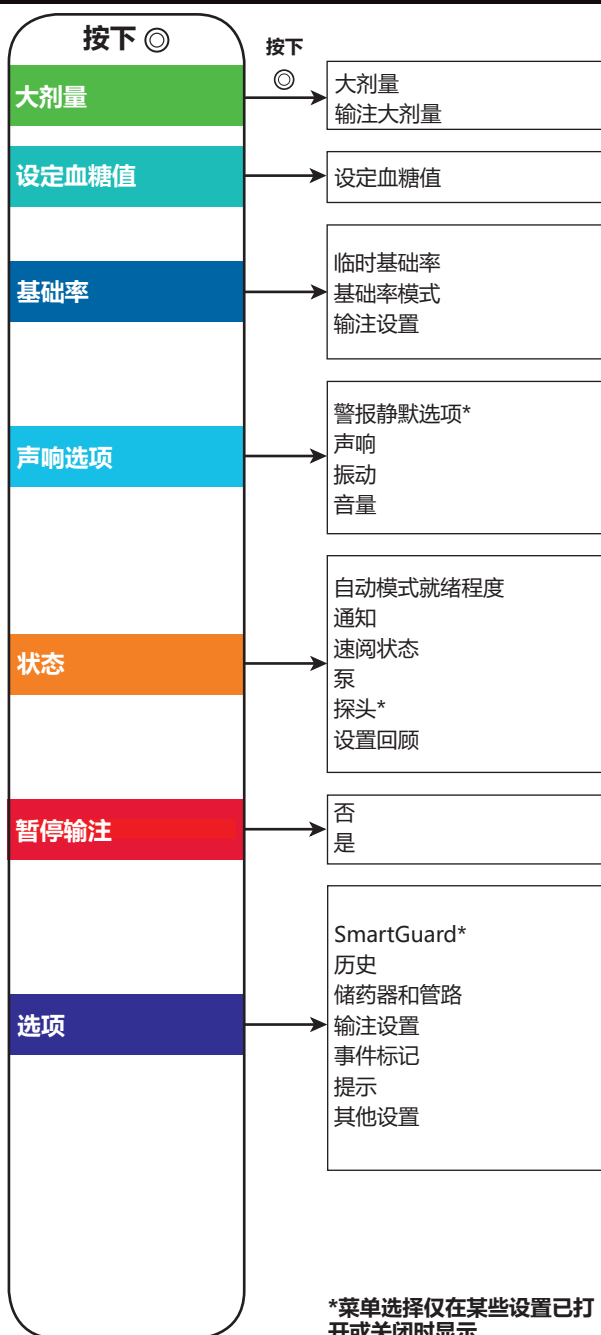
按下 ◎

大剂量

设定血糖值

基础率

声响选项

状态

暂停输注

选项

按下 ◎

大剂量
输注大剂量

设定血糖值

临时基础率
基础率模式
输注设置

警报静默选项*
声响
振动
音量

自动模式就绪程度
通知
速阅状态
泵
探头*
设置回顾

否
是

SmartGuard*
历史
储药器和管路
输注设置
事件标记
提示
其他设置

*菜单选择仅在某些设置已打开或关闭时显示